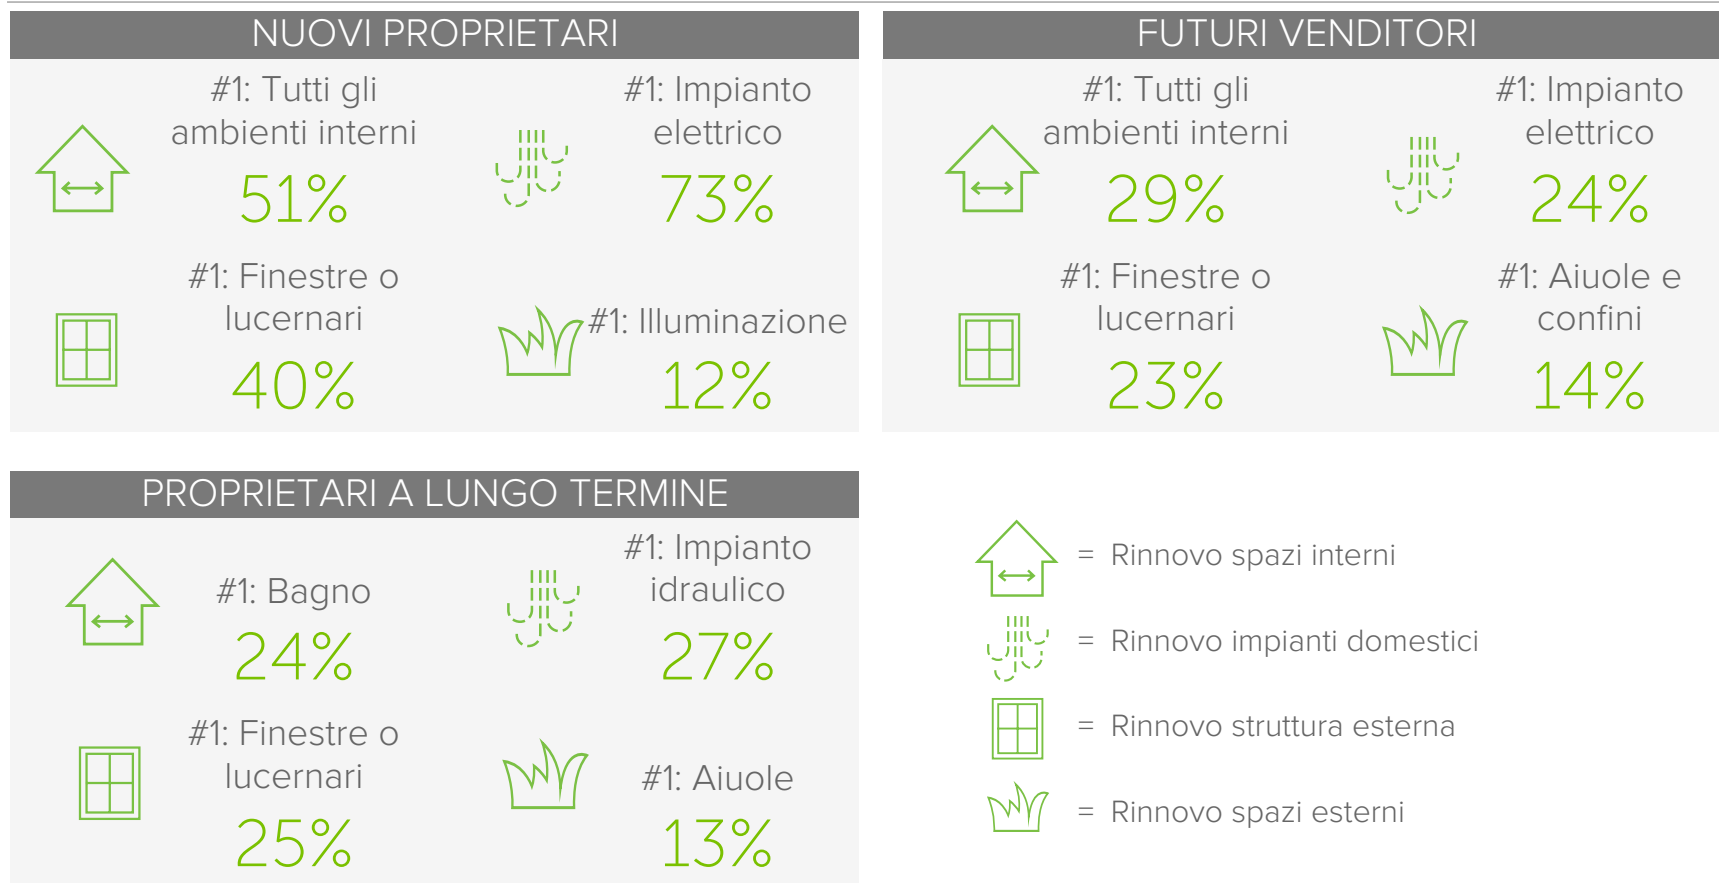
NUOVI PROPRIETARI

#1: Tutti gli ambienti interni
51%

#1: Impianto elettrico
73%

#1: Finestre o lucernari
40%

#1: Illuminazione
12%

FUTURI VENDITORI

#1: Tutti gli ambienti interni
29%

#1: Impianto elettrico
24%

#1: Finestre o lucernari
23%

#1: Aiuole e confini
14%

PROPRIETARI A LUNGO TERMINE

#1: Bagno
24%

#1: Impianto idraulico
27%

#1: Finestre o lucernari
25%

#1: Aiuole
13%

= Rinnovo spazi interni
= Rinnovo impianti domestici
= Rinnovo struttura esterna
= Rinnovo spazi esterni